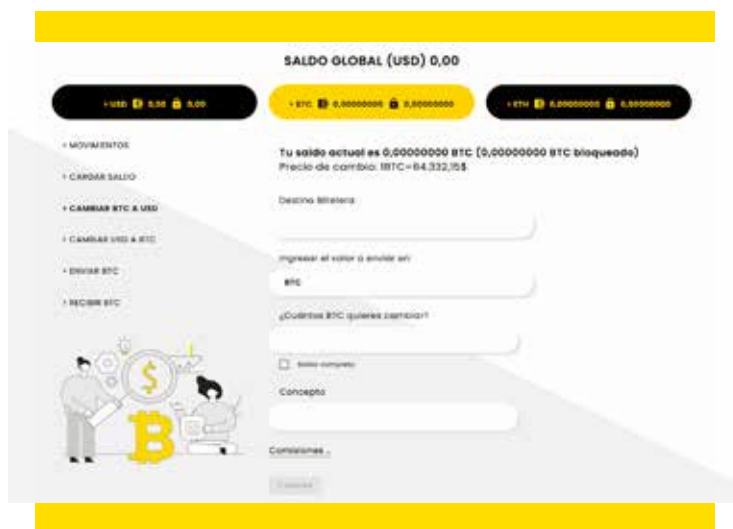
SALDO GLOBAL (USD) 0,00

• USD 0,00 0,00

• BTC 0,00000000 0,00000000

• ETH 0,00000000 0,00000000

• MOVIMIENTOS

• CARGAR SALDO

• CAMBIAR BTC A USD

• CAMBIAR USD A BTC

• ENVIAR BTC

• RECIBIR BTC

Tu saldo actual es 0,00000000 BTC (0,00000000 BTC bloqueado)
Precio de cambio: 1BTC=64.332,15$

Destino Billetera

Ingresar el valor a enviar en:

BTC

¿Cuántos BTC quieres cambiar?

Saldo completo

Concepto

Comisiones

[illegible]